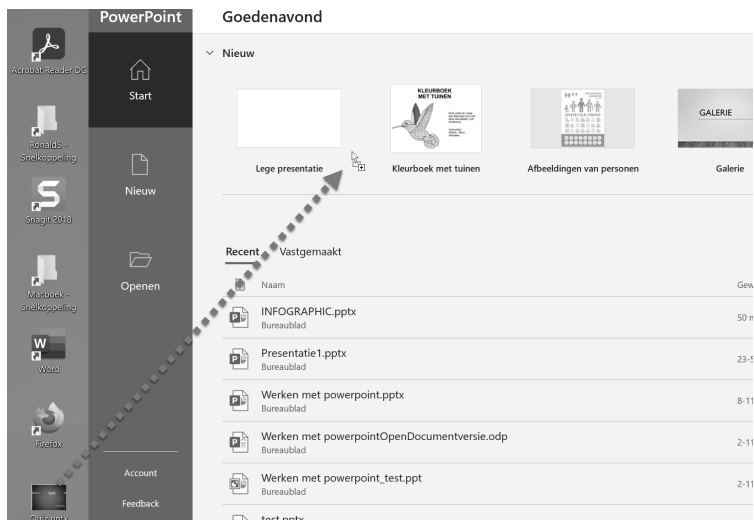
Acrobat Reader DC

RonaldS - Snelkoppeling

Snagit 2018

Macboek - Snelkoppeling

Word

Firefox

Quiz.pptx

PowerPoint

Start

Nieuw

Openen

Account

Feedback

Goedenavond

Nieuw

Lege presentatie

KLEURBOEK MET TUINEN

Kleurboek met tuinen

Afbeeldingen van personen

GALERIE

Galerie

Recent Vastgemaakt

Naam

Gew

INFOGRAPHIC.pptx
Bureaublad
50 m

Presentatie1.pptx
Bureaublad
23-5

Werken met powerpoint.pptx
Bureaublad
8-11

Werken met powerpointOpenDocumentversie.odp
Bureaublad
2-11

Werken met powerpoint_test.ppt
Bureaublad
2-11

test.pptx